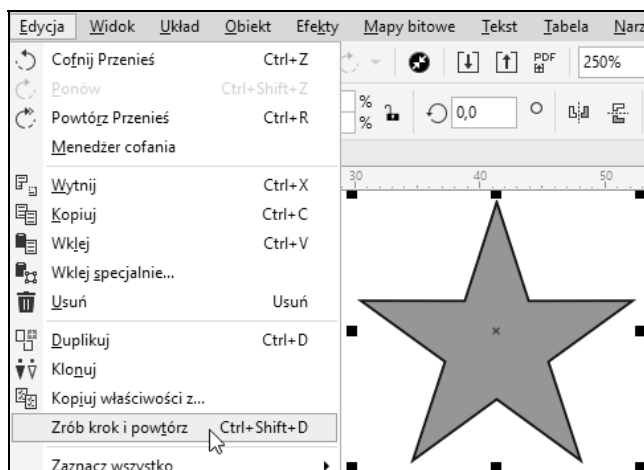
Edycja Widok Układ Obiekt Efekty Mapy bitowe Tekst Tabela Narz

Cofnij Przenieś Ctrl+Z
Ponów Ctrl+Shift+Z
Powtórz Przenieś Ctrl+R
Menedżer cofania
Wytnij Ctrl+X
Kopiuj Ctrl+C
Wklej Ctrl+V
Wklej specjalnie...
Usuń Usuń
Duplikuj Ctrl+D
Klonuj
Kopiuj właściwości z...
Zrób krok i powtórz Ctrl+Shift+D
Zaznacz wszystko

PDF 250%
%
%
0,0
30 40 50